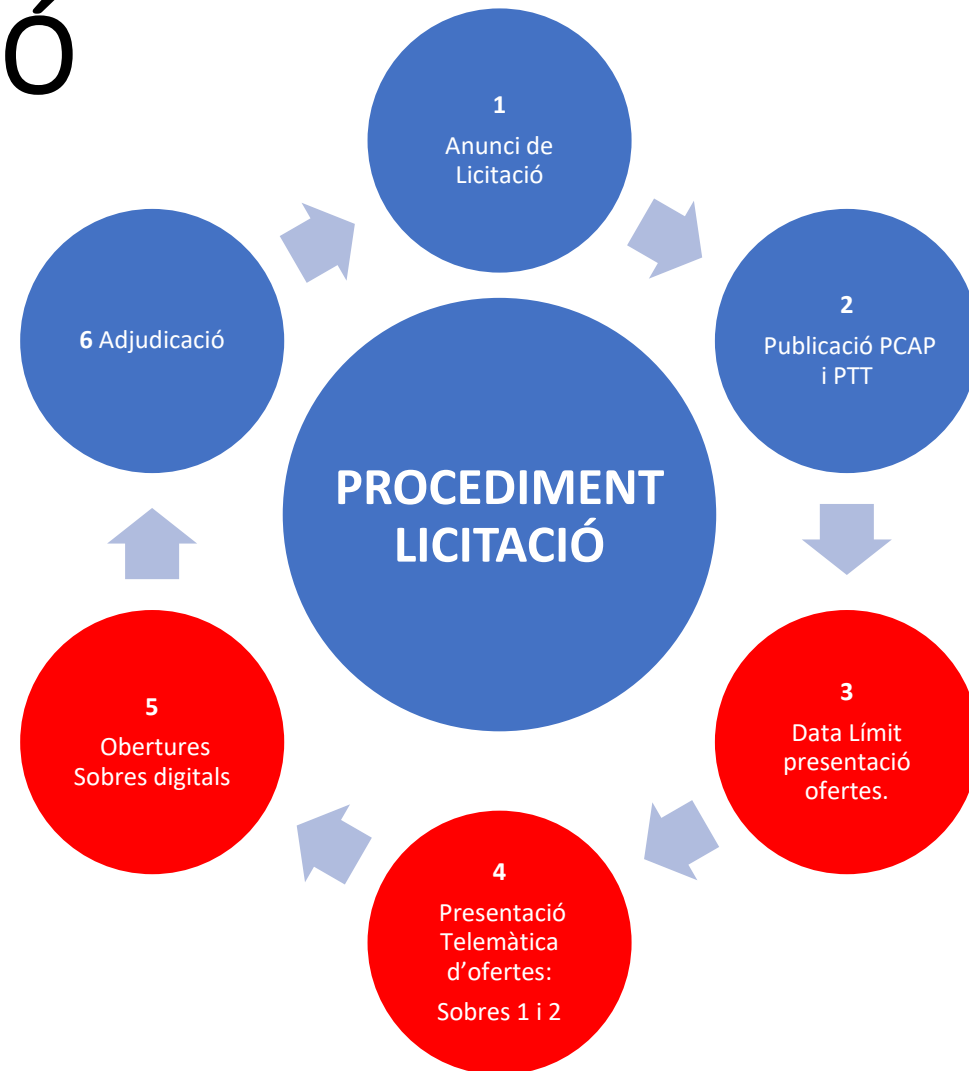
Ó

PROCEDIMENT LICITACIÓ

1
Anunci de Licitació

2
Publicació PCAP i PTT

3
Data Límit presentació ofertes.

4
Presentació Telemàtica d'ofertes:
Sobres 1 i 2

5
Obertures Sobres digitals

6 Adjudicació